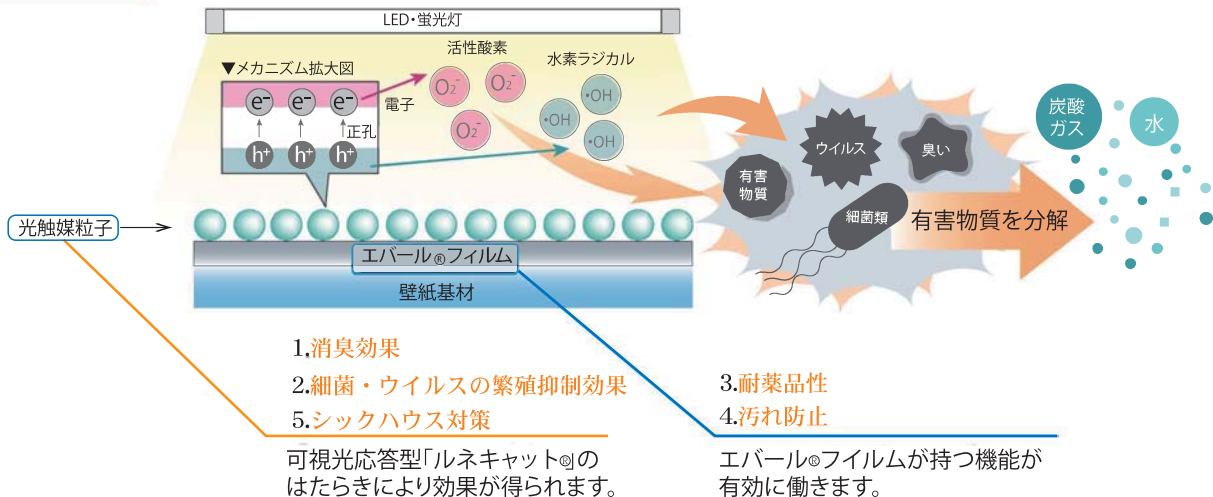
LED・蛍光灯

▼メカニズム拡大図

$e^-$ $e^-$ $e^-$

電子

正孔

$h^+$ $h^+$ $h^+$

活性酸素

$O_2^-$ $O_2^-$ $O_2^-$

水素ラジカル

•OH •OH •OH

有害物質

ウイルス

臭い

細菌類

有害物質を分解

炭酸ガス

水

光触媒粒子

エバール®フィルム

壁紙基材

1.消臭効果

2.細菌・ウイルスの繁殖抑制効果

5.シックハウス対策

可視光応答型「ルネキャット®」のはたらきにより効果が得られます。

3.耐薬品性

4.汚れ防止

エバール®フィルムが持つ機能が有効に働きます。